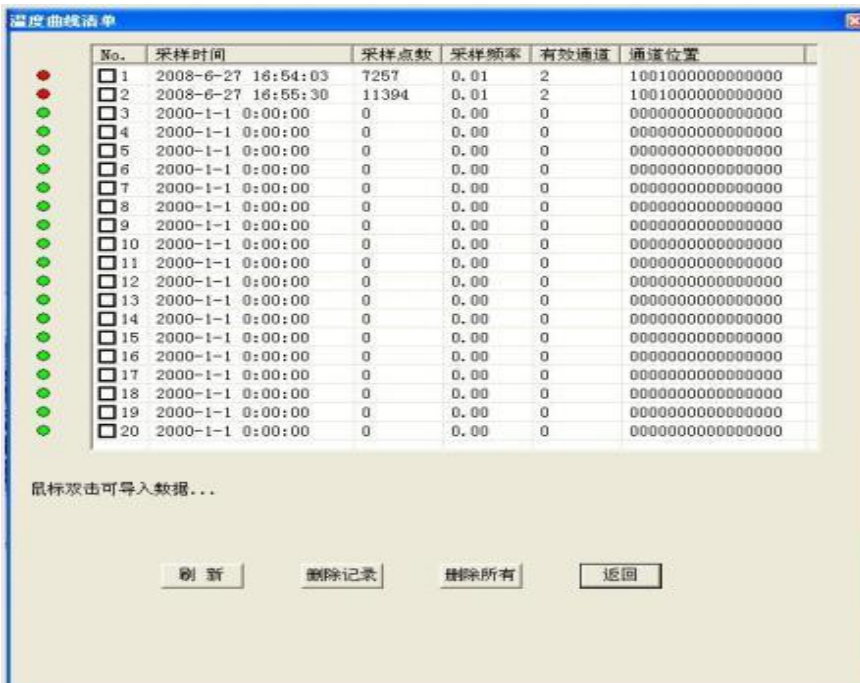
温度曲线清单

| No. | 采样时间 | 采样点数 | 采样频率 | 有效通道 | 通道位置 |
|---|---|---|---|---|---|
| 1 | 2008-6-27 16:54:03 | 7257 | 0.01 | 2 | 1001000000000000 |
| 2 | 2008-6-27 16:55:30 | 11394 | 0.01 | 2 | 1001000000000000 |
| 3 | 2000-1-1 0:00:00 | 0 | 0.00 | 0 | 0000000000000000 |
| 4 | 2000-1-1 0:00:00 | 0 | 0.00 | 0 | 0000000000000000 |
| 5 | 2000-1-1 0:00:00 | 0 | 0.00 | 0 | 0000000000000000 |
| 6 | 2000-1-1 0:00:00 | 0 | 0.00 | 0 | 0000000000000000 |
| 7 | 2000-1-1 0:00:00 | 0 | 0.00 | 0 | 0000000000000000 |
| 8 | 2000-1-1 0:00:00 | 0 | 0.00 | 0 | 0000000000000000 |
| 9 | 2000-1-1 0:00:00 | 0 | 0.00 | 0 | 0000000000000000 |
| 10 | 2000-1-1 0:00:00 | 0 | 0.00 | 0 | 0000000000000000 |
| 11 | 2000-1-1 0:00:00 | 0 | 0.00 | 0 | 0000000000000000 |
| 12 | 2000-1-1 0:00:00 | 0 | 0.00 | 0 | 0000000000000000 |
| 13 | 2000-1-1 0:00:00 | 0 | 0.00 | 0 | 0000000000000000 |
| 14 | 2000-1-1 0:00:00 | 0 | 0.00 | 0 | 0000000000000000 |
| 15 | 2000-1-1 0:00:00 | 0 | 0.00 | 0 | 0000000000000000 |
| 16 | 2000-1-1 0:00:00 | 0 | 0.00 | 0 | 0000000000000000 |
| 17 | 2000-1-1 0:00:00 | 0 | 0.00 | 0 | 0000000000000000 |
| 18 | 2000-1-1 0:00:00 | 0 | 0.00 | 0 | 0000000000000000 |
| 19 | 2000-1-1 0:00:00 | 0 | 0.00 | 0 | 0000000000000000 |
| 20 | 2000-1-1 0:00:00 | 0 | 0.00 | 0 | 0000000000000000 |

鼠标双击可导入数据...

刷 新 删除记录 删除所有 返回